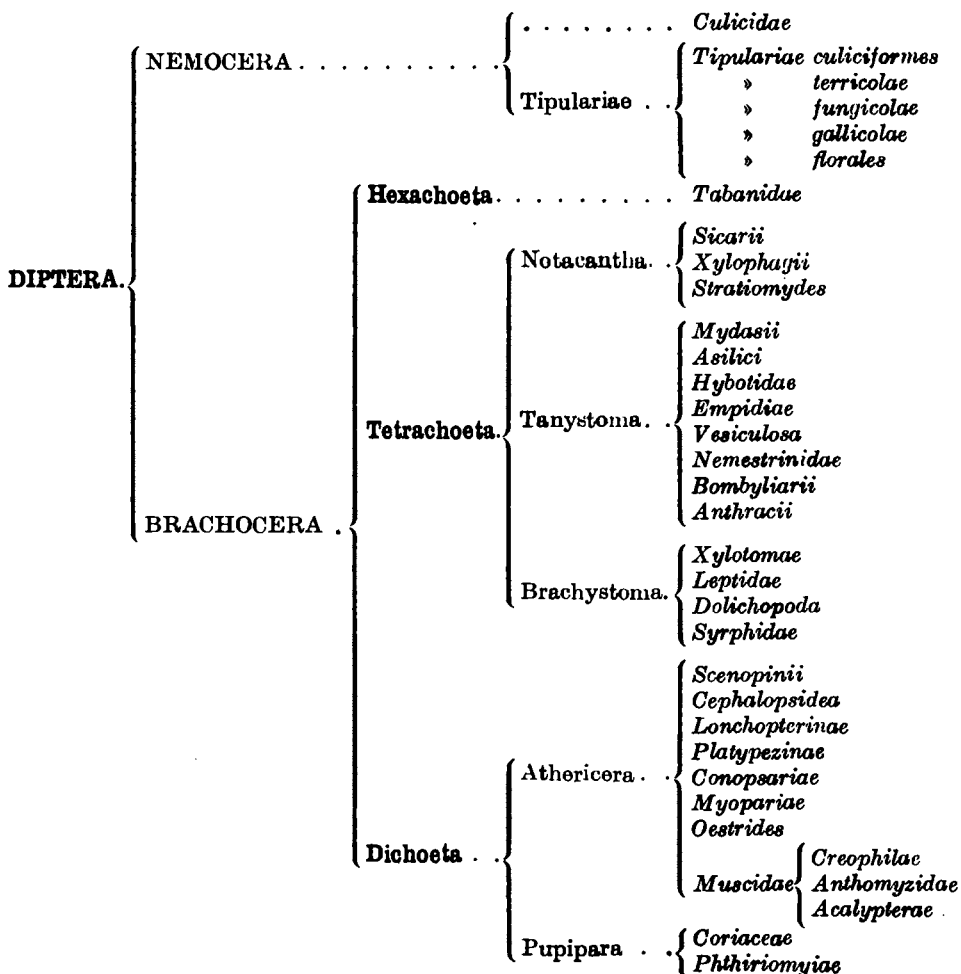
DIPTERA.

NEMOCERA . . . . . . . .
. . . . . . . . Culicidae
Tipulariae . . Tipulariae culiciformes
» terricolae
» fungicolae
» gallicolae
» florales

BRACHOCERA .
Hexachoeta . . . . . . . . Tabanidae

Tetrachoeta.
Notacantha. . Sicarii
Xylophagii
Stratiomydes

Tanystoma. . Mydasii
Asilici
Hybotidae
Empidiae
Vesiculosa
Nemestrinidae
Bombyliarii
Anthracii

Brachystoma. Xylotomae
Leptidae
Dolichopoda
Syrphidae

Dichoeta . .
Athericera. . Scenopinii
Cephalopsidea
Lonchopterinae
Platypezinae
Conopsariae
Myopariae
Oestrides
Muscidae Creophilae
Anthomyzidae
Acalypterae

Pupipara . . Coriaceae
Phthiriomyiae